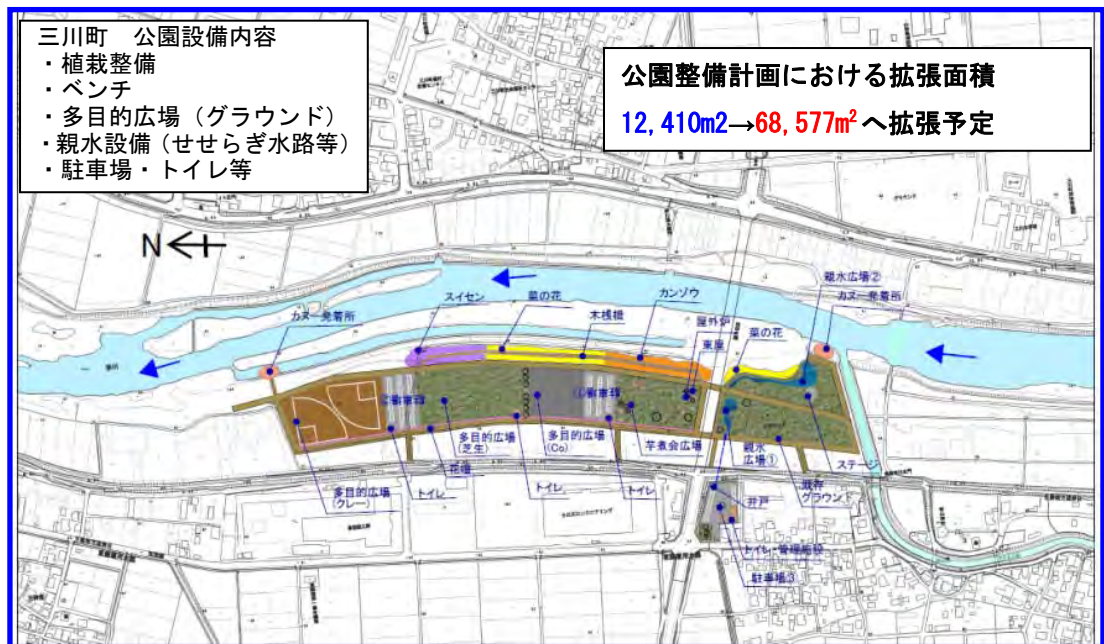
三川町　公園設備内容
・植栽整備
・ベンチ
・多目的広場（グラウンド）
・親水設備（せせらぎ水路等）
・駐車場・トイレ等

公園整備計画における拡張面積
12,410m2→68,577m$^2$へ拡張予定

N

カヌー発着所
スイセン
菜の花
カンゾウ
木桟橋
屋外炉
東屋
菜の花
親水広場②
カヌー発着所
②駐車場
①駐車場
多目的広場（芝生）
多目的広場（Co）
芋煮会広場
親水広場①
ステージ
既存グラウンド
花壇
多目的広場（クレー）
トイレ
トイレ
トイレ
井戸
トイレ・管理施設
駐車場③